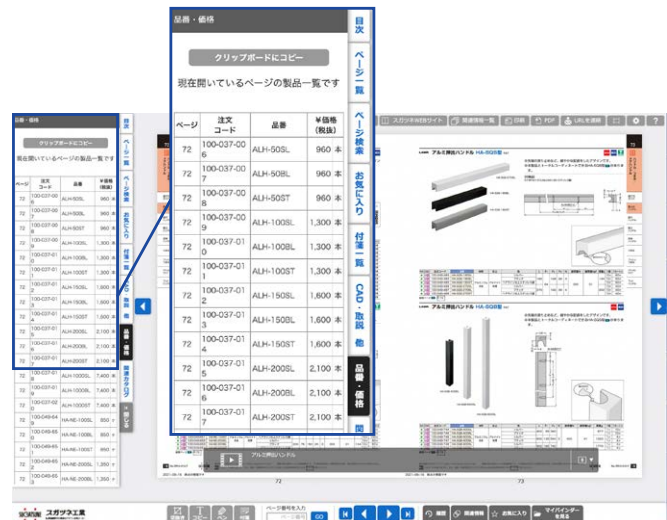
品番・価格

クリップボードにコピー

現在開いているページの製品一覧です

| ページ | 注文コード | 品番 | ¥価格(税抜) | |
|---|---|---|---|---|
| 72 | 100-037-005 | ALH-50SL | 960 | 本 |
| 72 | 100-037-007 | ALH-50BL | 960 | 本 |
| 72 | 100-037-008 | ALH-50ST | 960 | 本 |
| 72 | 100-037-009 | ALH-100SL | 1,300 | 本 |
| 72 | 100-037-010 | ALH-100BL | 1,300 | 本 |
| 72 | 100-037-011 | ALH-100ST | 1,300 | 本 |
| 72 | 100-037-012 | ALH-150SL | 1,600 | 本 |
| 72 | 100-037-013 | ALH-150BL | 1,600 | 本 |
| 72 | 100-037-014 | ALH-150ST | 1,600 | 本 |
| 72 | 100-037-015 | ALH-200SL | 2,100 | 本 |
| 72 | 100-037-016 | ALH-200BL | 2,100 | 本 |
| 72 | 100-037-017 | ALH-200ST | 2,100 | 本 |

目次
ページ一覧
ページ検索
お気に入り
付箋一覧
CAD・取説 他
品番・価格
閲

| ページ | 注文コード | 品番 | ¥価格(税抜) | |
|---|---|---|---|---|
| 72 | 100-037-005 | ALH-50SL | 960 | 本 |
| 72 | 100-037-007 | ALH-50BL | 960 | 本 |
| 72 | 100-037-008 | ALH-50ST | 960 | 本 |
| 72 | 100-037-009 | ALH-100SL | 1,300 | 本 |
| 72 | 100-037-010 | ALH-100BL | 1,300 | 本 |
| 72 | 100-037-011 | ALH-100ST | 1,300 | 本 |
| 72 | 100-037-012 | ALH-150SL | 1,600 | 本 |
| 72 | 100-037-013 | ALH-150BL | 1,600 | 本 |
| 72 | 100-037-014 | ALH-150ST | 1,600 | 本 |
| 72 | 100-037-015 | ALH-200SL | 2,100 | 本 |
| 72 | 100-037-016 | ALH-200BL | 2,100 | 本 |
| 72 | 100-037-017 | ALH-200ST | 2,100 | 本 |
| 72 | 100-037-0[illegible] | ALH-1000SL | 7,400 | 本 |
| 72 | 100-037-0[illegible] | ALH-1000BL | 7,400 | 本 |
| 72 | 100-037-0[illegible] | ALH-1000ST | 7,400 | 本 |
| 72 | 100-049-64 | HA-AE-100SL | 950 | 本 |
| 72 | 100-049-65 | HA-AE-100BL | 950 | 本 |
| 72 | 100-049-6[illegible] | HA-AE-100ST | 950 | 本 |
| 72 | 100-049-6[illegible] | HA-AE-200SL | 1,350 | 本 |
| 72 | 100-049-6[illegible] | HA-AE-200BL | 1,350 | 本 |

関連カタログ
ページ移動

スガツネWEBサイト　関連情報一覧　印刷　PDF　URLを送信

アルミ押出ハンドル HA-SQS型
アルミ押出ハンドル HA-EQS型

アルミ押出ハンドル

72　73

スガツネ工業
ページ番号を入力　GO
関連情報　お気に入り　マイバインダーを見る